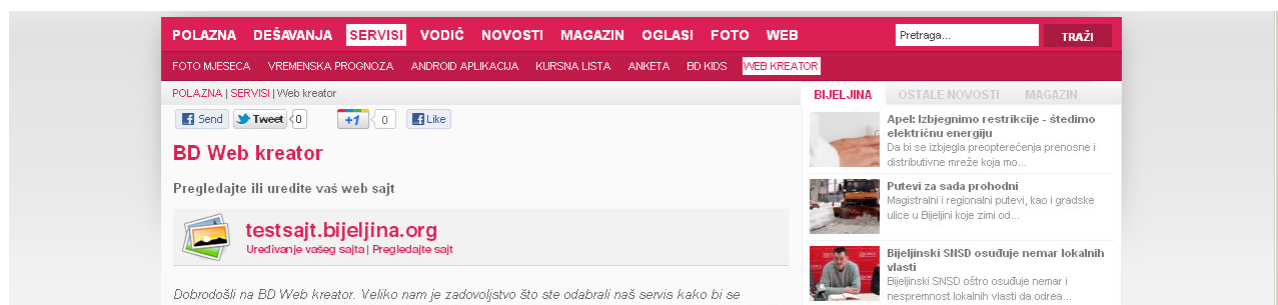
POLAZNA DEŠAVANJA SERVISI VODIČ NOVOSTI MAGAZIN OGLASI FOTO WEB

Pretraga...

TRAŽI

FOTO MJESECA VREMENSKA PROGNOZA ANDROID APLIKACIJA KURSNA LISTA ANKETA BD KIDS WEB KREATOR

POLAZNA | SERVISI | Web kreator

Send Tweet 0 +1 0 Like

BD Web kreator

Pregledajte ili uredite vaš web sajt

testsajt.bijeljina.org

Uređivanje vašeg sajta | Pregledajte sajt

Dobrodošli na BD Web kreator. Veliko nam je zadovoljstvo što ste odabrali naš servis kako bi se

BIJELJINA OSTALE NOVOSTI MAGAZIN

Apel: Izbjegnimo restrikcije - štedimo električnu energiju
Da bi se izbjegla preopterećenja prenosne i distributivne mreže koja mo...

Putevi za sada prohodni
Magistralni i regionalni putevi, kao i gradske ulice u Bijeljini koje zimi od...

Bijeljinski SNSD osuđuje nemar lokalnih vlasti
Bijeljinski SNSD oštro osuđuje nemar i nespremnost lokalnih vlasti da odrea...